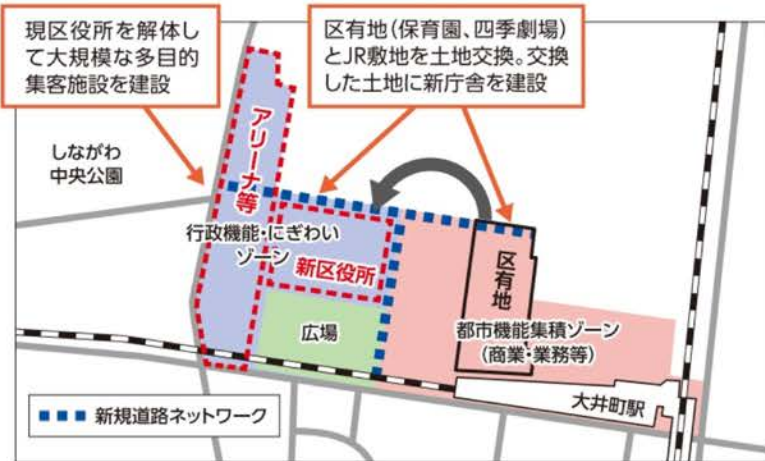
現区役所を解体して大規模な多目的集客施設を建設

区有地(保育園、四季劇場)とJR敷地を土地交換。交換した土地に新庁舎を建設

しながわ中央公園

アリーナ等

行政機能・にぎわいゾーン

新区役所

区有地

広場

都市機能集積ゾーン(商業・業務等)

新規道路ネットワーク

大井町駅